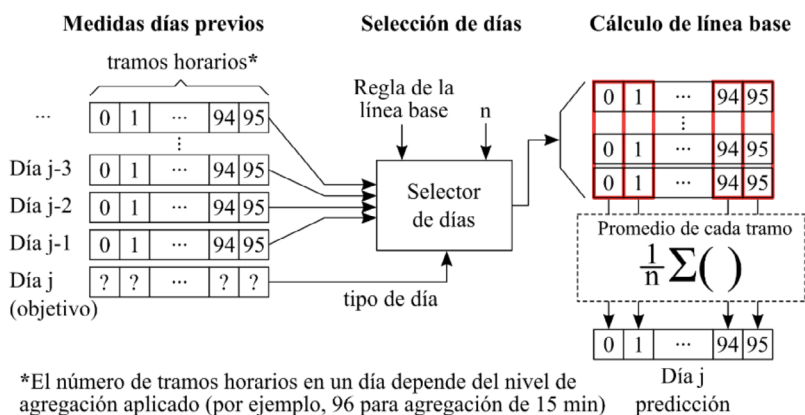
Medidas días previos

Selección de días

Cálculo de línea base

tramos horarios*

| ··· | 0 | 1 | ··· | 94 | 95 |
|---|---|---|---|---|---|
| ⋮ | | | | | |
| Día j-3 | 0 | 1 | ··· | 94 | 95 |
| Día j-2 | 0 | 1 | ··· | 94 | 95 |
| Día j-1 | 0 | 1 | ··· | 94 | 95 |
| Día j (objetivo) | ? | ? | ··· | ? | ? |

Regla de la línea base

n

Selector de días

tipo de día

| 0 | 1 | ··· | 94 | 95 |
|---|---|---|---|---|
| ⋮ | | | | |
| 0 | 1 | ··· | 94 | 95 |
| 0 | 1 | ··· | 94 | 95 |

Promedio de cada tramo

$\frac{1}{n}\Sigma(\ )$

| 0 | 1 | ··· | 94 | 95 |
|---|---|---|---|---|

Día j predicción

*El número de tramos horarios en un día depende del nivel de agregación aplicado (por ejemplo, 96 para agregación de 15 min)